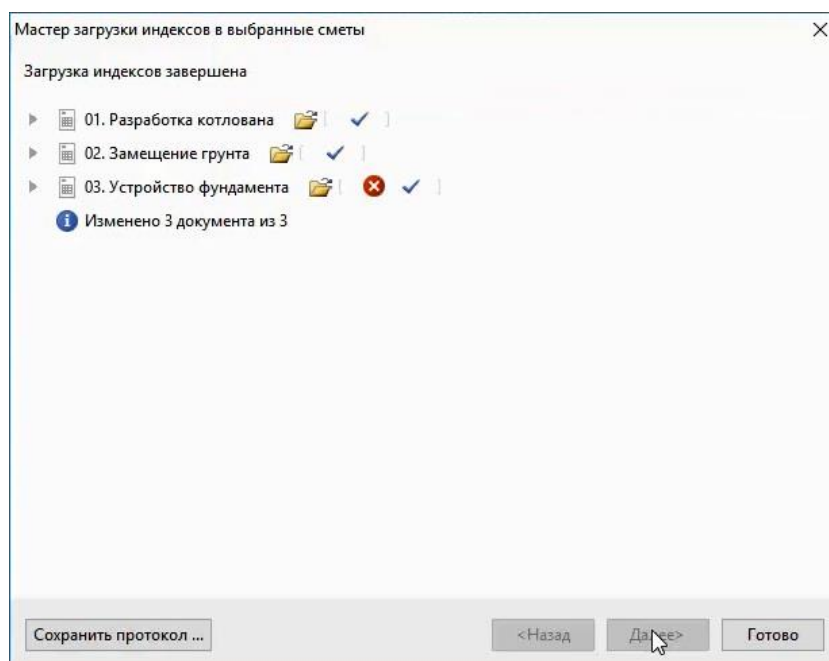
Мастер загрузки индексов в выбранные сметы

Загрузка индексов завершена

01. Разработка котлована [ ✓ ]

02. Замещение грунта [ ✓ ]

03. Устройство фундамента [ ✓ ]

Изменено 3 документа из 3

Сохранить протокол ...

<Назад

Далее>

Готово